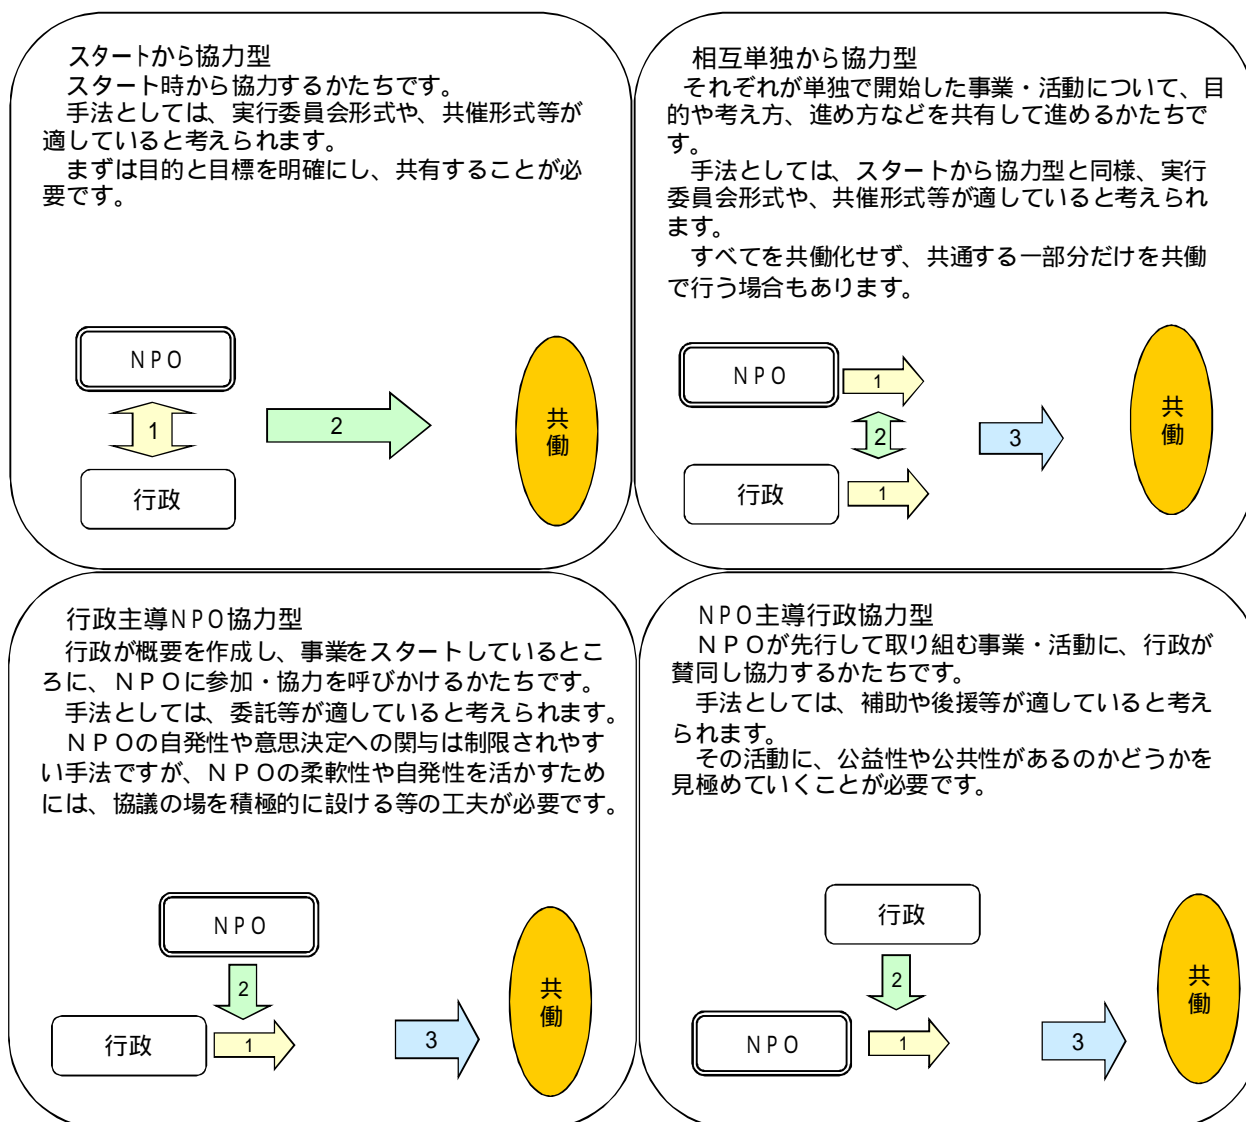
スタートから協力型
スタート時から協力するかたちです。
手法としては、実行委員会形式や、共催形式等が適していると考えられます。
まずは目的と目標を明確にし、共有することが必要です。

NPO
1
行政
2
共働

相互単独から協力型
それぞれが単独で開始した事業・活動について、目的や考え方、進め方などを共有して進めるかたちです。
手法としては、スタートから協力型と同様、実行委員会形式や、共催形式等が適していると考えられます。
すべてを共働化せず、共通する一部分だけを共働で行う場合もあります。

NPO
1
2
行政
1
3
共働

行政主導NPO協力型
行政が概要を作成し、事業をスタートしているところに、NPOに参加・協力を呼びかけるかたちです。
手法としては、委託等が適していると考えられます。
NPOの自発性や意思決定への関与は制限されやすい手法ですが、NPOの柔軟性や自発性を活かすためには、協議の場を積極的に設ける等の工夫が必要です。

NPO
2
行政
1
3
共働

NPO主導行政協力型
NPOが先行して取り組む事業・活動に、行政が賛同し協力するかたちです。
手法としては、補助や後援等が適していると考えられます。
その活動に、公益性や公共性があるのかどうかを見極めていくことが必要です。

行政
2
NPO
1
3
共働